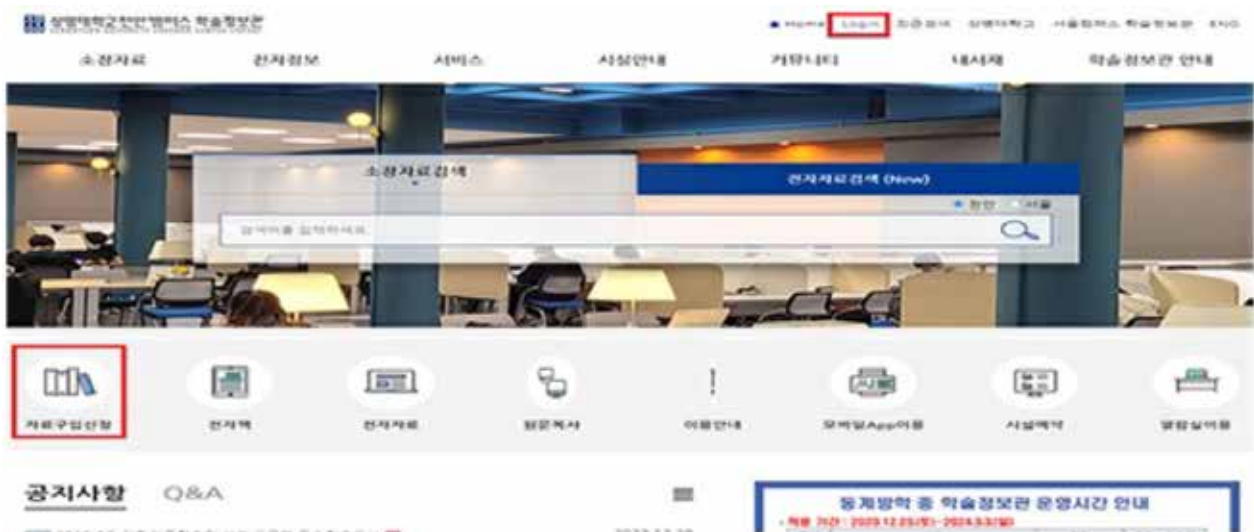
상명대학교천안캠퍼스 학술정보관

Home Login 자유게시 상명대학교 서울캠퍼스 학술정보관 ENG

소장자료 전자정보 서비스 시설안내 커뮤니티 내서재 학술정보관 안내

소장자료검색

전자자료검색 (New)

천안 서울

검색어를 입력하세요

자료구입신청 전자책 전자자료 원문복사 이용안내 모바일App이용 시설예약 열람실이용

공지사항 Q&A

동계방학 중 학술정보관 운영시간 안내

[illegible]